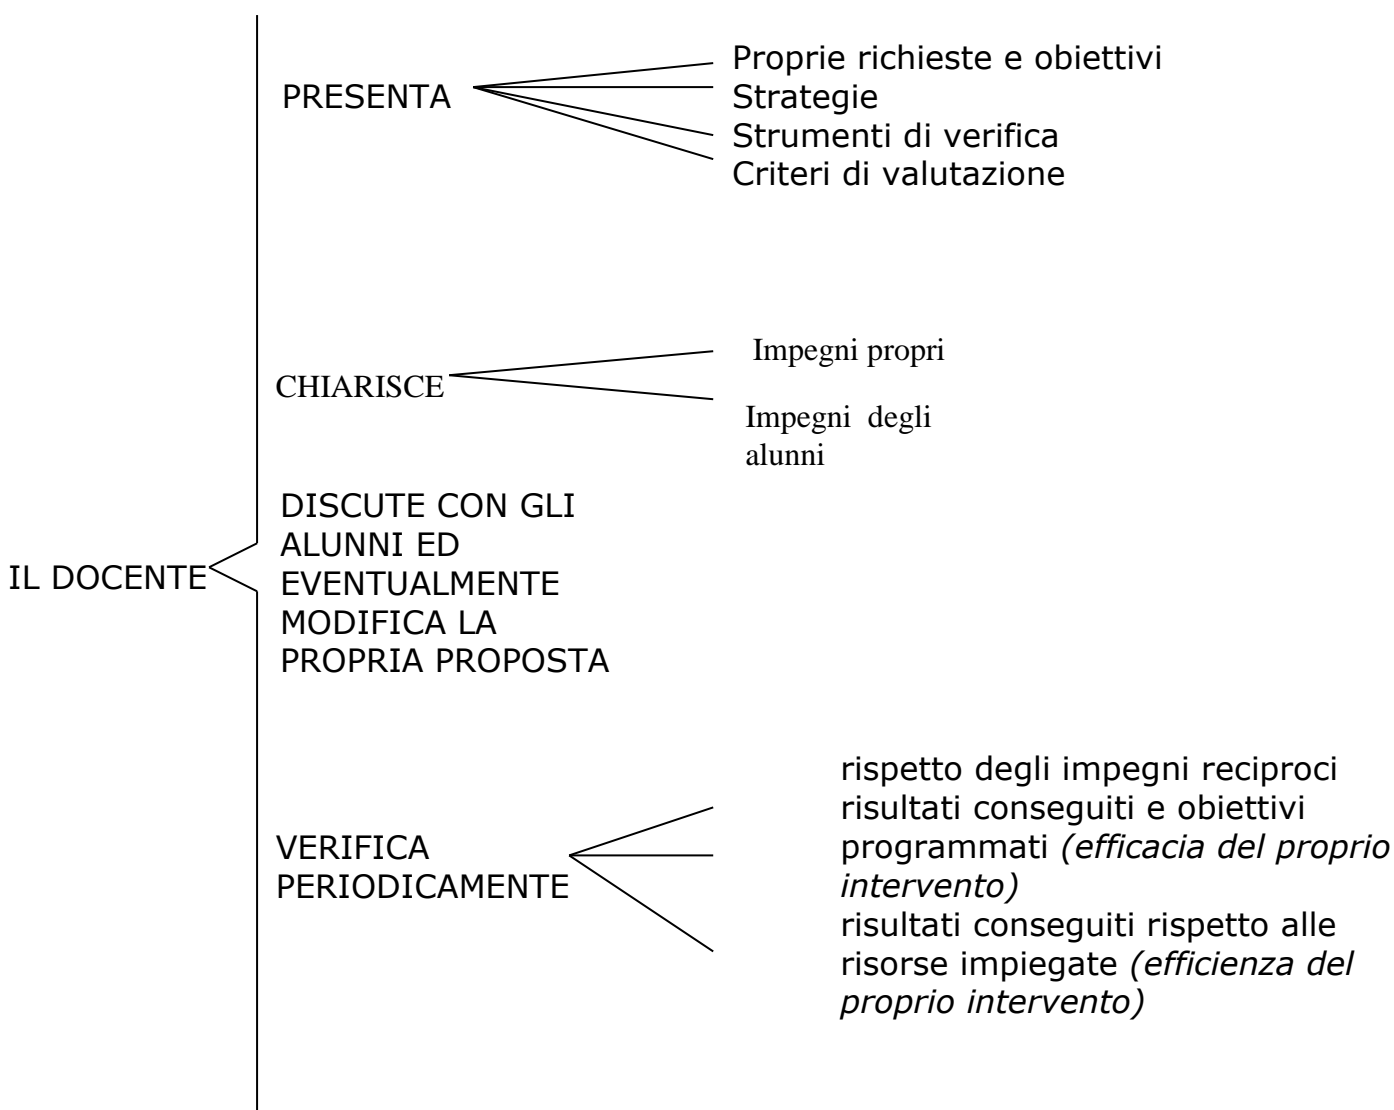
PRESENTA

Proprie richieste e obiettivi
Strategie
Strumenti di verifica
Criteri di valutazione

CHIARISCE

Impegni propri

Impegni degli alunni

IL DOCENTE

DISCUTE CON GLI ALUNNI ED EVENTUALMENTE MODIFICA LA PROPRIA PROPOSTA

VERIFICA PERIODICAMENTE

rispetto degli impegni reciproci
risultati conseguiti e obiettivi programmati *(efficacia del proprio intervento)*
risultati conseguiti rispetto alle risorse impiegate *(efficienza del proprio intervento)*